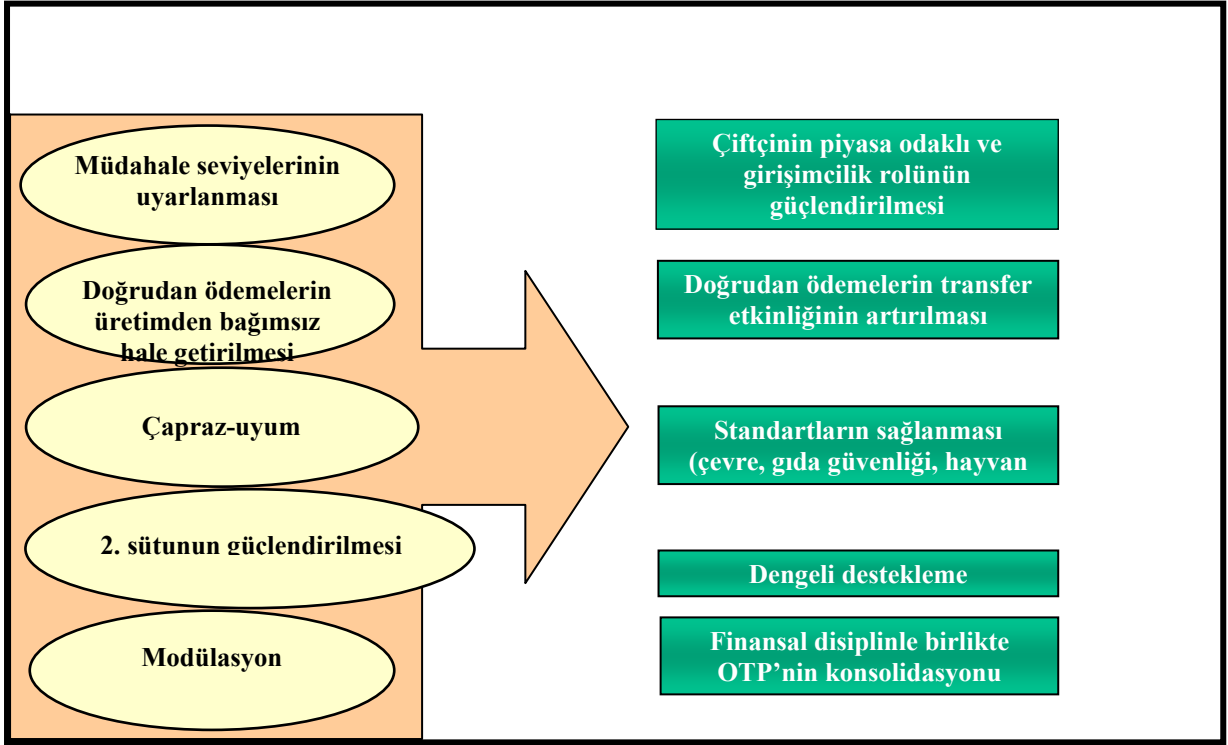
Müdahale seviyelerinin uyarlanması

Doğrudan ödemelerin üretimden bağımsız hale getirilmesi

Çapraz-uyum

2. sütunun güçlendirilmesi

Modülasyon

Çiftçinin piyasa odaklı ve girişimcilik rolünün güçlendirilmesi

Doğrudan ödemelerin transfer etkinliğinin artırılması

Standartların sağlanması (çevre, gıda güvenliği, hayvan

Dengeli destekleme

Finansal disiplinle birlikte OTP'nin konsolidasyonu